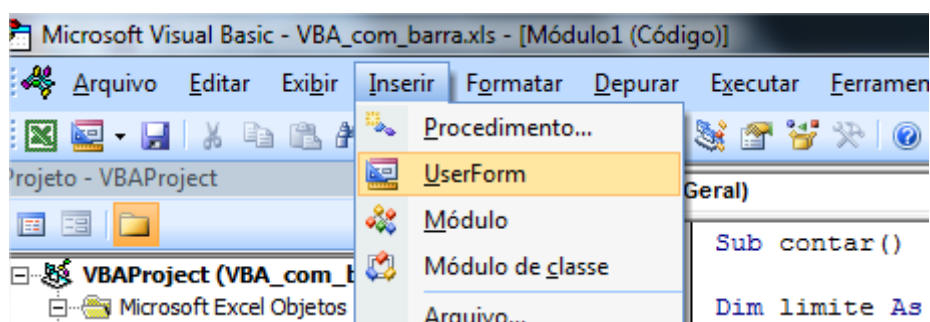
Microsoft Visual Basic - VBA_com_barra.xls - [Módulo1 (Código)]

Arquivo Editar Exibir Inserir Formatar Depurar Executar Ferramen

Projeto - VBAProject

Procedimento...
UserForm
Módulo
Módulo de classe
Arquivo...

(Geral)

VBAProject (VBA_com_b
Microsoft Excel Objetos

Sub contar()

Dim limite As